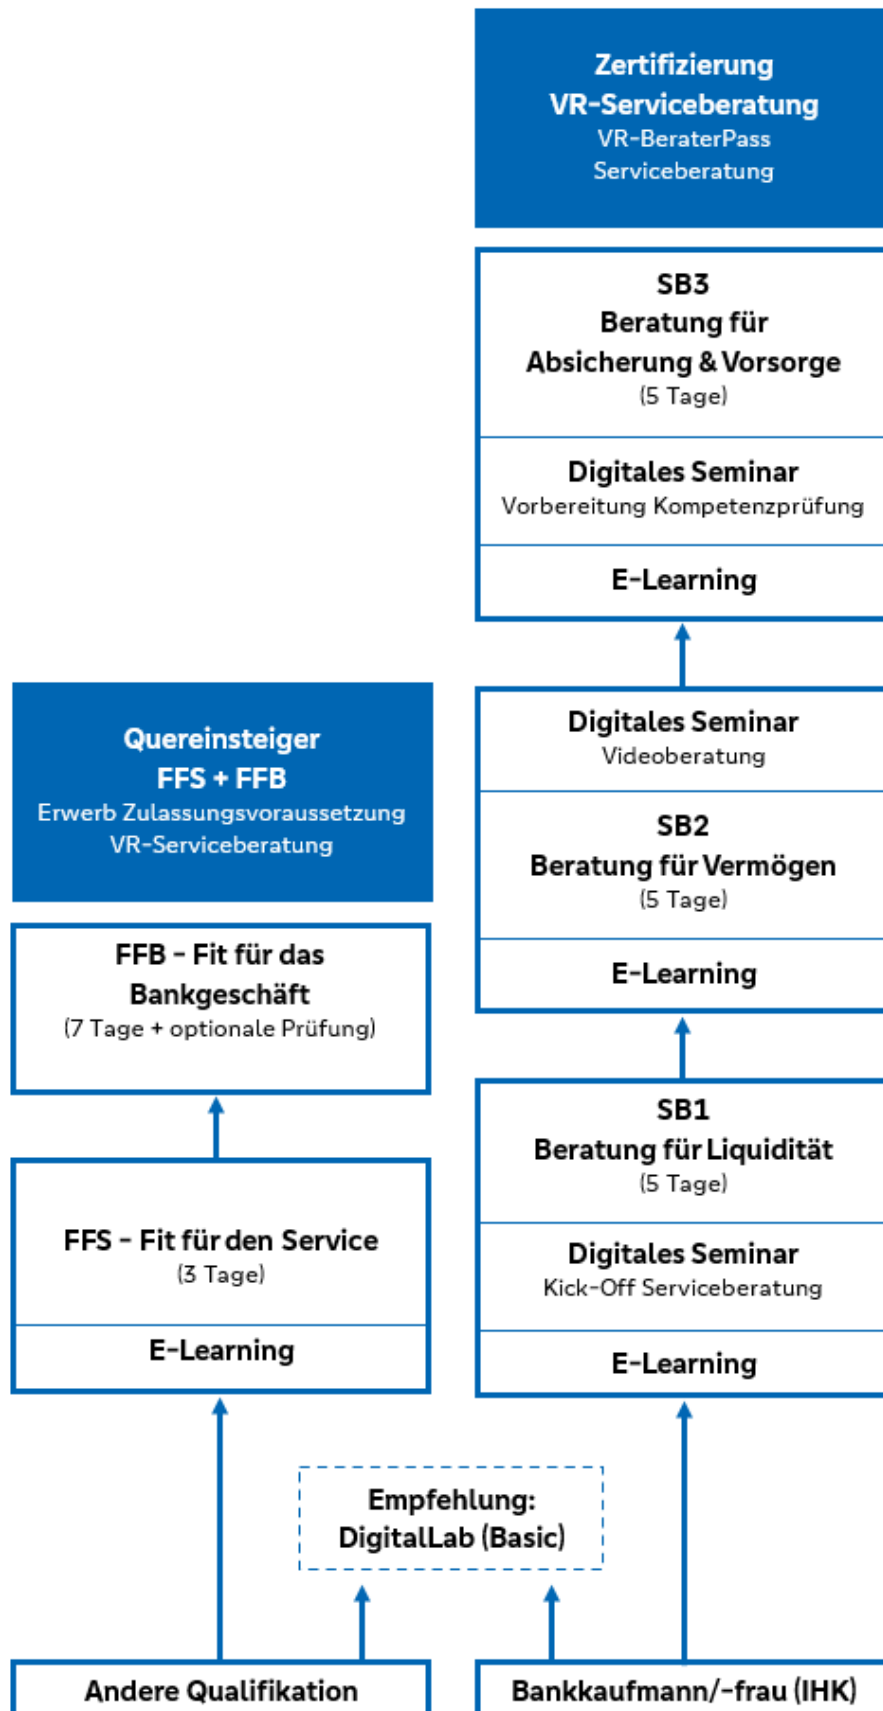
Zertifizierung
VR-Serviceberatung
VR-BeraterPass
Serviceberatung

SB3
Beratung für
Absicherung & Vorsorge
(5 Tage)

Digitales Seminar
Vorbereitung Kompetenzprüfung

E-Learning

Digitales Seminar
Videoberatung

SB2
Beratung für Vermögen
(5 Tage)

E-Learning

SB1
Beratung für Liquidität
(5 Tage)

Digitales Seminar
Kick-Off Serviceberatung

E-Learning

Quereinsteiger
FFS + FFB
Erwerb Zulassungsvoraussetzung
VR-Serviceberatung

FFB - Fit für das Bankgeschäft
(7 Tage + optionale Prüfung)

FFS - Fit für den Service
(3 Tage)

E-Learning

Empfehlung:
DigitalLab (Basic)

Andere Qualifikation

Bankkaufmann/-frau (IHK)